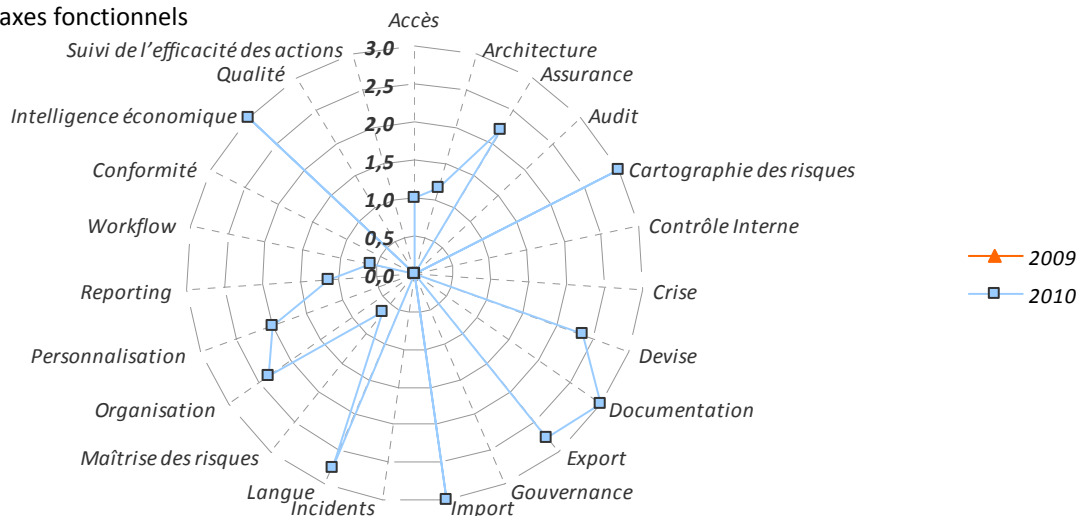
axes fonctionnels

Accès
Architecture
Assurance
Audit
Cartographie des risques
Contrôle Interne
Crise
Devise
Documentation
Export
Gouvernance
Import
Incidents
Langue
Maîtrise des risques
Organisation
Personnalisation
Reporting
Workflow
Conformité
Intelligence économique
Qualité
Suivi de l'efficacité des actions

3,0
2,5
2,0
1,5
1,0
0,5
0,0

2009
2010